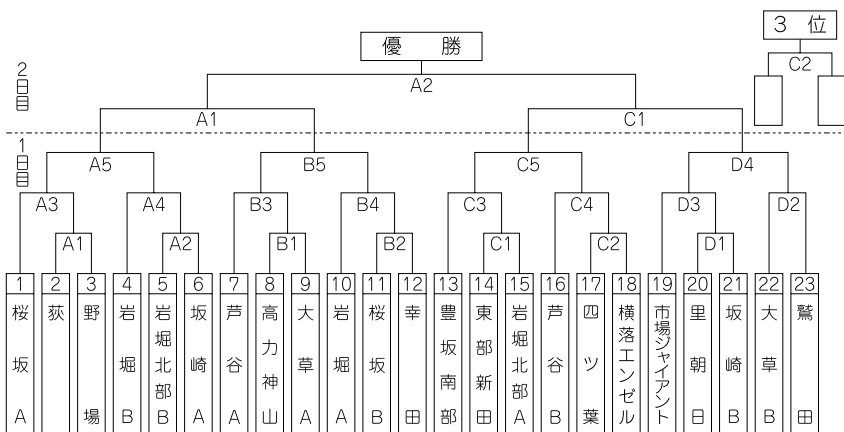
優　勝

3 位

C2

2日目

A2

A1

C1

1日目

A5

B5

C5

D4

A3

A4

B3

B4

C3

C4

D3

D2

A1

A2

B1

B2

C1

C2

D1

| 1 | 2 | 3 | 4 | 5 | 6 | 7 | 8 | 9 | 10 | 11 | 12 | 13 | 14 | 15 | 16 | 17 | 18 | 19 | 20 | 21 | 22 | 23 |
|---|---|---|---|---|---|---|---|---|---|---|---|---|---|---|---|---|---|---|---|---|---|---|
| 桜坂A | 荻 | 野場 | 岩堀B | 岩堀北部B | 坂崎A | 芦谷A | 高力神山 | 大草A | 岩堀A | 桜坂B | 幸田 | 豊坂南部 | 東部新田 | 岩堀北部A | 芦谷B | 四ツ葉 | 横落エンゼル | 市場ジャイアント | 里朝日 | 坂崎B | 大草B | 鷲田 |